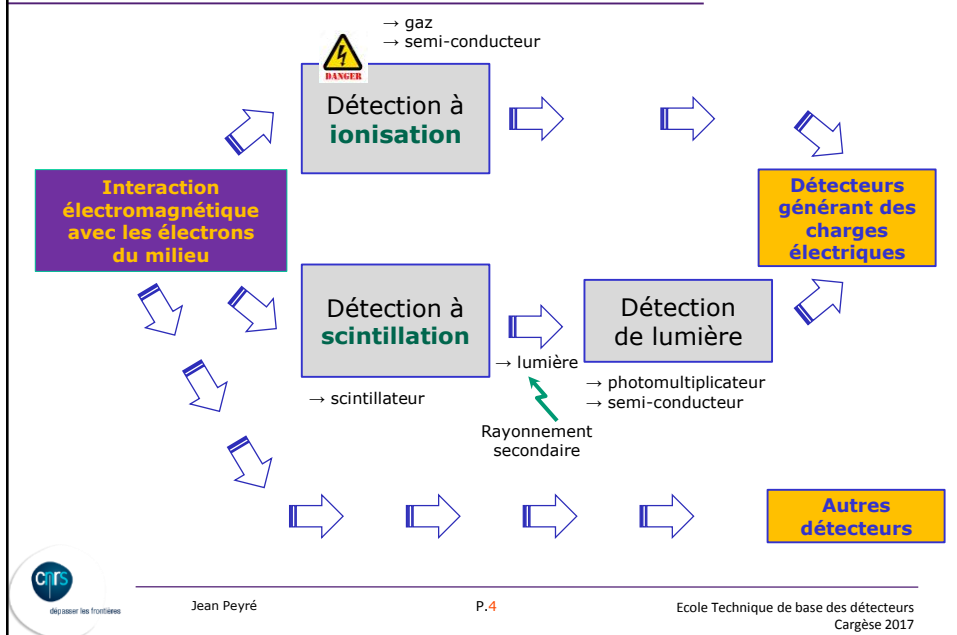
→ gaz
→ semi-conducteur

DANGER

Détection à ionisation

Interaction électromagnétique avec les électrons du milieu

Détecteurs générant des charges électriques

Détection à scintillation

Détection de lumière

→ lumière

→ photomultiplicateur
→ semi-conducteur

→ scintillateur

Rayonnement secondaire

Autres détecteurs

cnrs
dépasser les frontières

Jean Peyré

P.4

Ecole Technique de base des détecteurs
Cargèse 2017